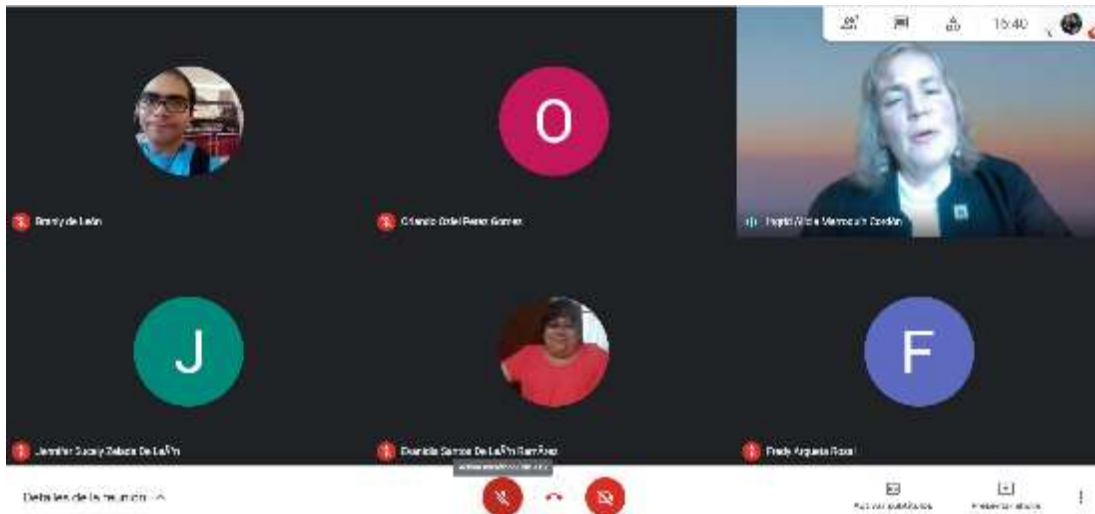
16:40

O

Brandy de León

Orlando Odel Perez Gomez

Ingrid Alicia Marroquín Cordón

J

F

Jennifer Sucely Zabala De León

Evanida Santos De León Ramírez

Fredy Argueta Rosal

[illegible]

Detalles de la reunión ^

Activar subtítulos

Presentar ahora